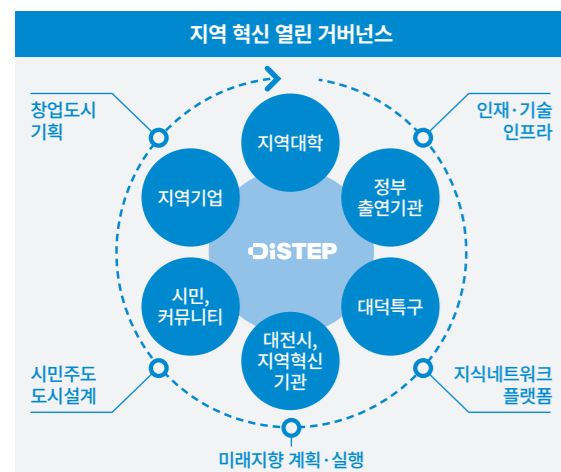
지역 혁신 열린 거버넌스

창업도시 기획

인재·기술 인프라

지역대학

지역기업

정부 출연기관

DiSTEP

시민, 커뮤니티

대덕특구

대전시, 지역혁신 기관

시민주도 도시설계

지식네트워크 플랫폼

미래지향 계획·실행